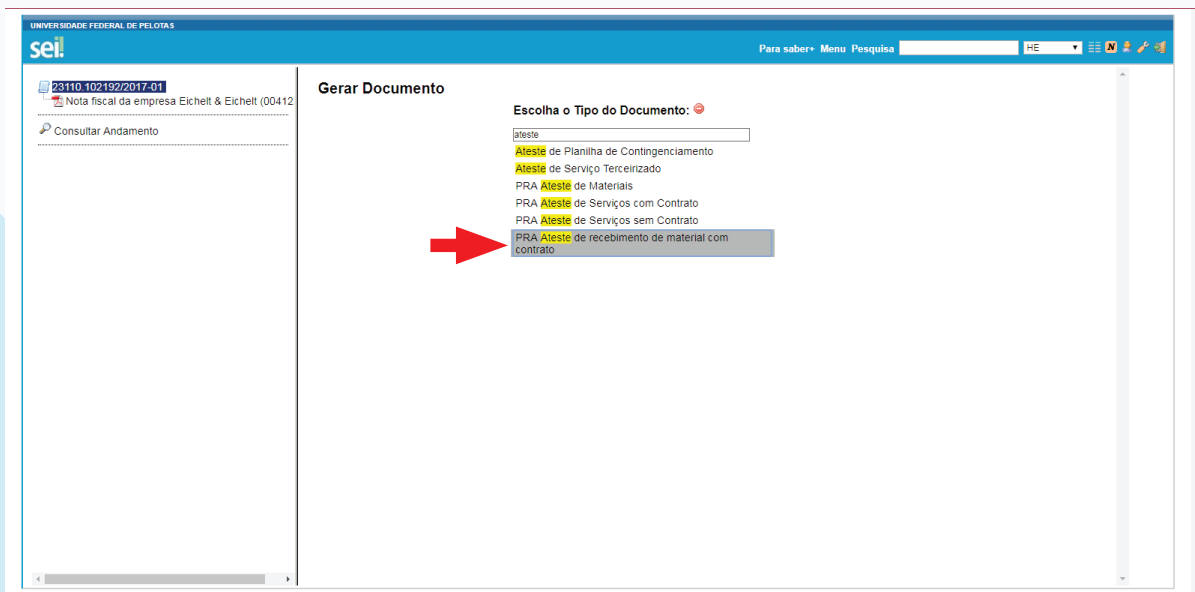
UNIVERSIDADE FEDERAL DE PELOTAS

sei!

Para saber+ Menu Pesquisa HE

23110.102192/2017-01
Nota fiscal da empresa Eichelt & Eichelt (00412

Consultar Andamento

Gerar Documento

Escolha o Tipo do Documento:

ateste

Ateste de Planilha de Contingenciamento
Ateste de Serviço Terceirizado
PRA Ateste de Materiais
PRA Ateste de Serviços com Contrato
PRA Ateste de Serviços sem Contrato
PRA Ateste de recebimento de material com contrato